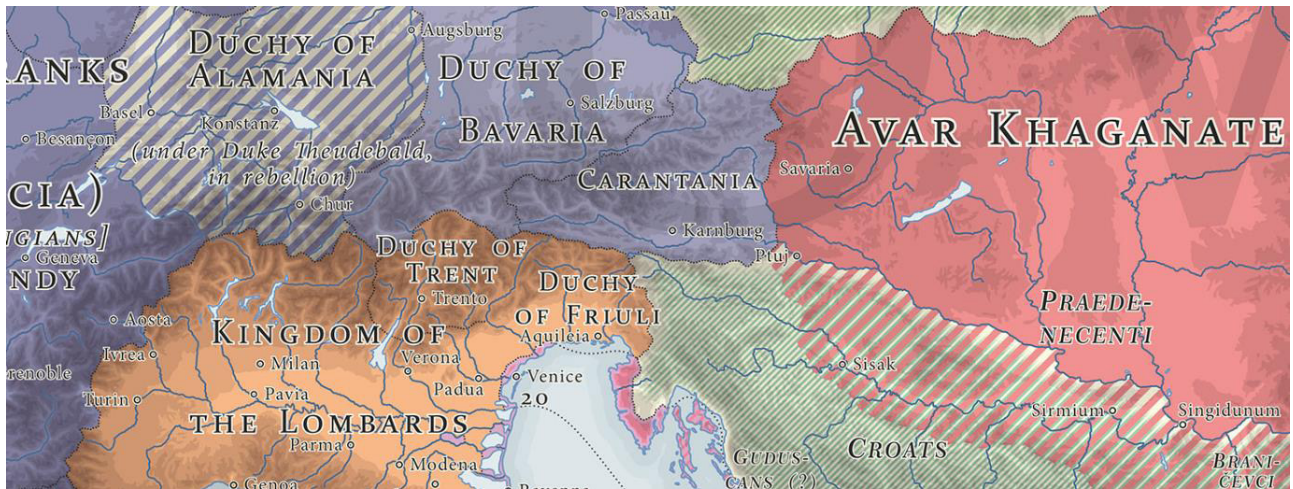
RANKS
Besançon
CIA)
GIANS]
NDY
Geneva
Basel
Duchy of Alamania
Konstanz
(under Duke Theudebald, in rebellion)
Chur
Augsburg
Passau
Duchy of Bavaria
Salzburg
Carantania
Karnburg
Avar Khaganate
Savaria
Ptuj
Praedenecenti
Duchy of Trent
Trento
Duchy of Friuli
Aquileia
Kingdom of the Lombards
Aosta
Ivrea
Milan
Pavia
Turin
renoble
Verona
Padua
Venice
20
Parma
Modena
Genoa
Sisak
Sirmium
Singidunum
Croats
Guduscans (?)
Branicevci